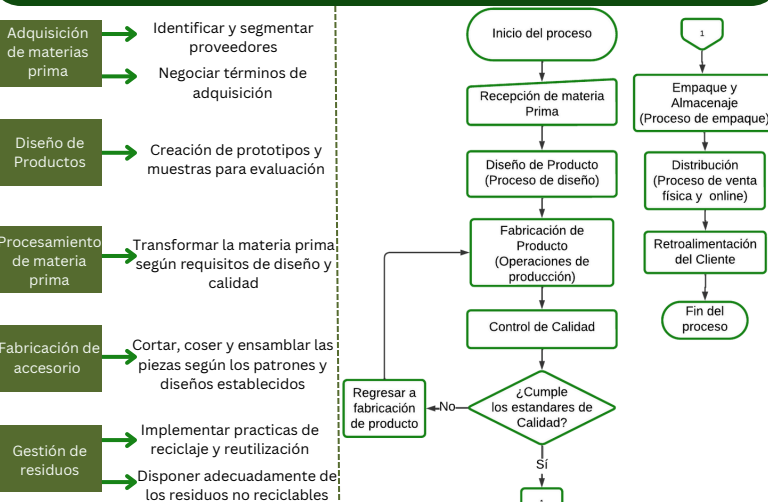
Adquisición de materias prima

Identificar y segmentar proveedores

Negociar términos de adquisición

Diseño de Productos

Creación de prototipos y muestras para evaluación

Procesamiento de materia prima

Transformar la materia prima según requisitos de diseño y calidad

Fabricación de accesorio

Cortar, coser y ensamblar las piezas según los patrones y diseños establecidos

Gestión de residuos

Implementar practicas de reciclaje y reutilización

Disponer adecuadamente de los residuos no reciclables

Inicio del proceso

Recepción de materia Prima

Diseño de Producto (Proceso de diseño)

Fabricación de Producto (Operaciones de producción)

Control de Calidad

¿Cumple los estandares de Calidad?

No

Regresar a fabricación de producto

Sí

1

Empaque y Almacenaje (Proceso de empaque)

Distribución (Proceso de venta física y online)

Retroalimentación del Cliente

Fin del proceso